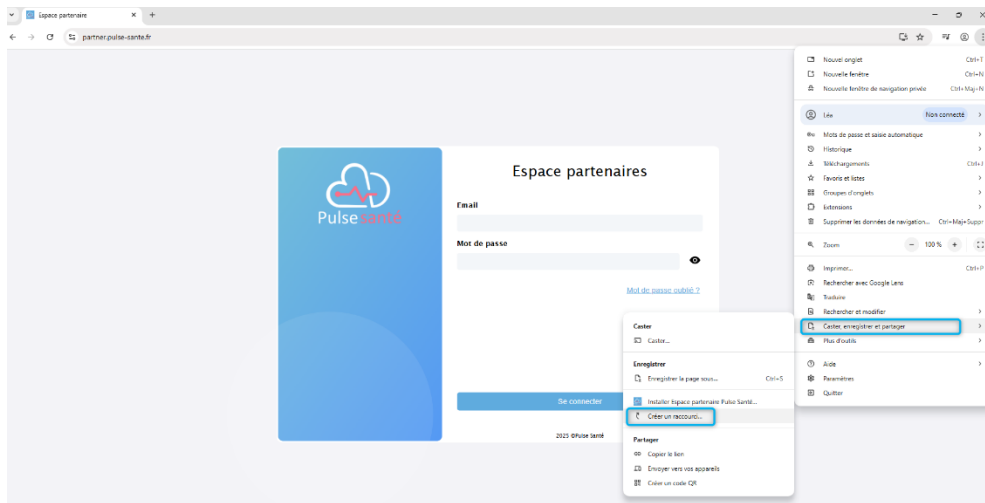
Espace partenaire
partner.pulse-sante.fr

Pulse santé

Espace partenaires

Email

Mot de passe

Mot de passe oublié ?

Se connecter

2025 ©Pulse Santé

Caster
Caster...

Enregistrer
Enregistrer la page sous... Ctrl+S

Installer Espace partenaire Pulse Santé...
Créer un raccourci...

Partager
Copier le lien
Envoyer vers vos appareils
Créer un code QR

Nouvel onglet Ctrl+T
Nouvelle fenêtre Ctrl+N
Nouvelle fenêtre de navigation privée Ctrl+Maj+N

Léa Non connecté

Mots de passe et saisie automatique
Historique
Téléchargements Ctrl+J
Favoris et listes
Groupes d'onglets
Extensions
Supprimer les données de navigation... Ctrl+Maj+Suppr

Zoom − 100 % +

Imprimer... Ctrl+P
Rechercher avec Google Lens
Traduire
Rechercher et modifier
Caster, enregistrer et partager
Plus d'outils

Aide
Paramètres
Quitter